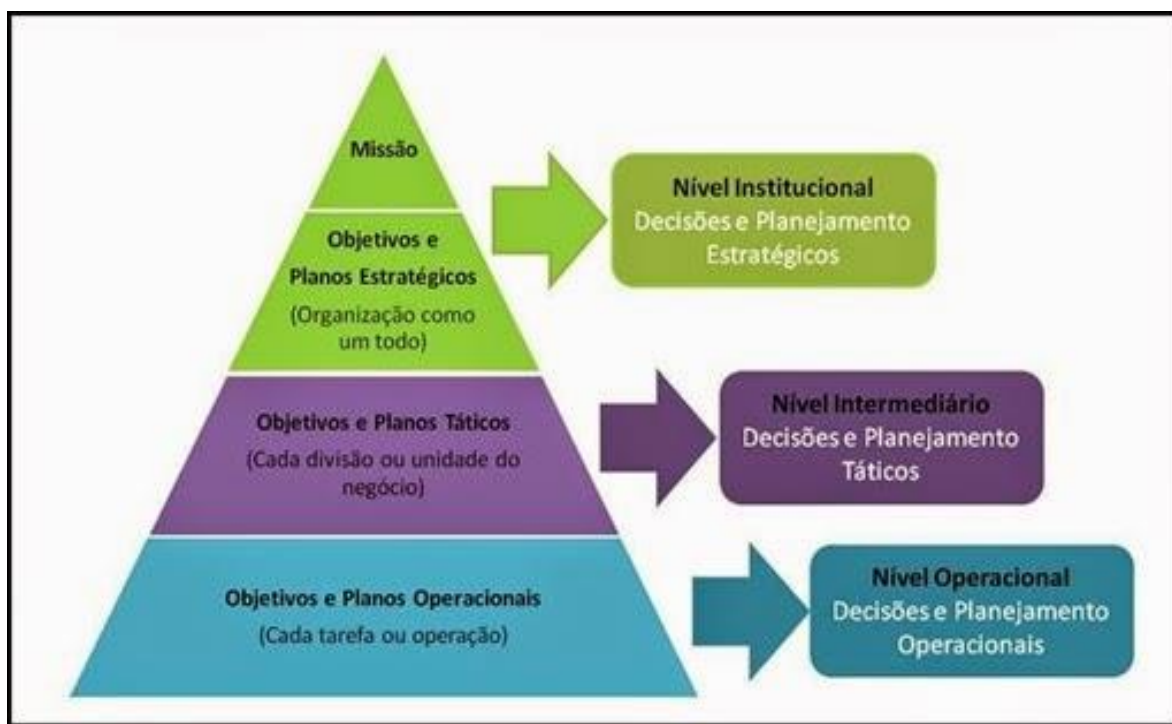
Missão

Objetivos e Planos Estratégicos
(Organização como um todo)

Nível Institucional
Decisões e Planejamento Estratégicos

Objetivos e Planos Táticos
(Cada divisão ou unidade do negócio)

Nível Intermediário
Decisões e Planejamento Táticos

Objetivos e Planos Operacionais
(Cada tarefa ou operação)

Nível Operacional
Decisões e Planejamento Operacionais